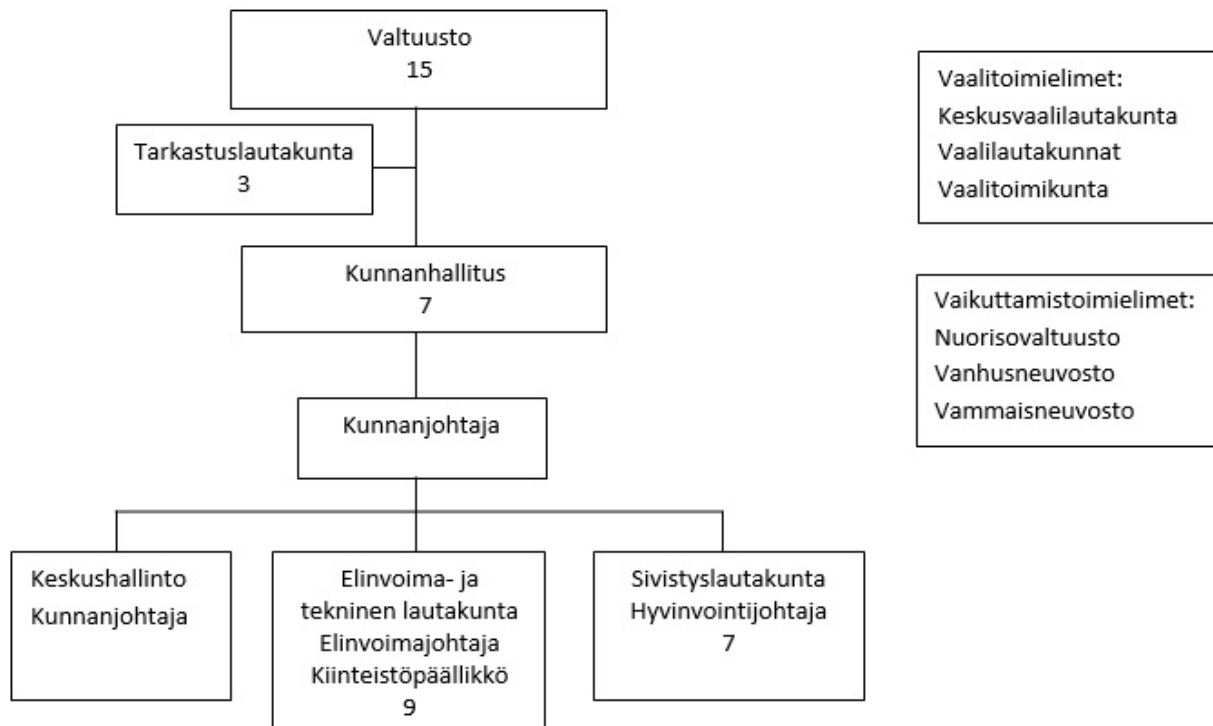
Valtuusto
15

Tarkastuslautakunta
3

Kunnanhallitus
7

Kunnanjohtaja

Keskushallinto
Kunnanjohtaja

Elinvoima- ja tekninen lautakunta
Elinvoimajohtaja
Kiinteistöpäällikkö
9

Sivistyslautakunta
Hyvinvointijohtaja
7

Vaalitoimielimet:
Keskusvaalilautakunta
Vaalilautakunnat
Vaalitoimikunta

Vaikuttamistoimielimet:
Nuorisovaltuusto
Vanhusneuvosto
Vammaisneuvosto